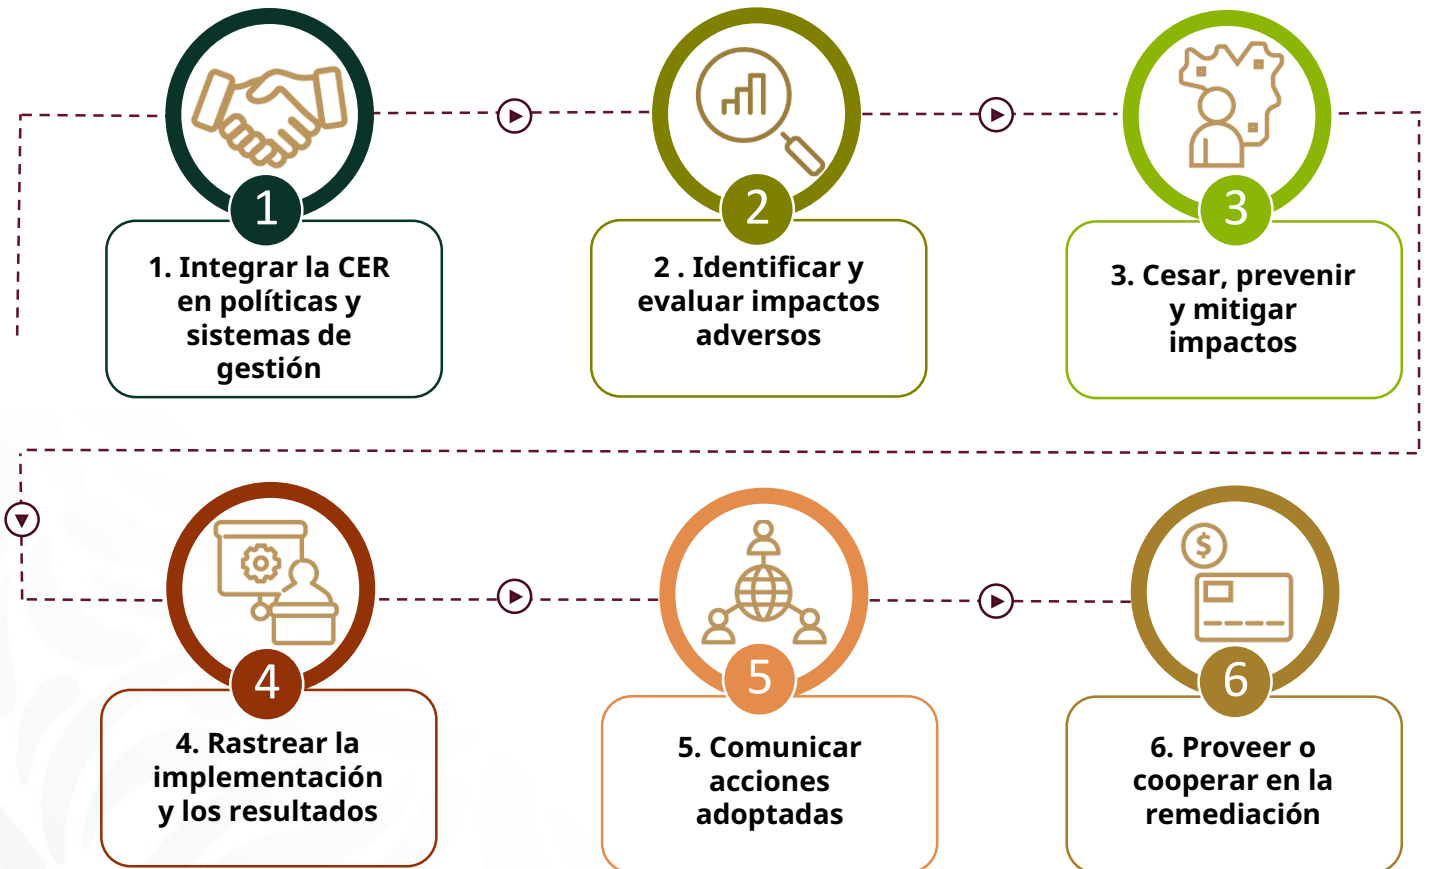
1

1. Integrar la CER en políticas y sistemas de gestión

2

2 . Identificar y evaluar impactos adversos

3

3. Cesar, prevenir y mitigar impactos

4

4. Rastrear la implementación y los resultados

5

5. Comunicar acciones adoptadas

$

6

6. Proveer o cooperar en la remediación